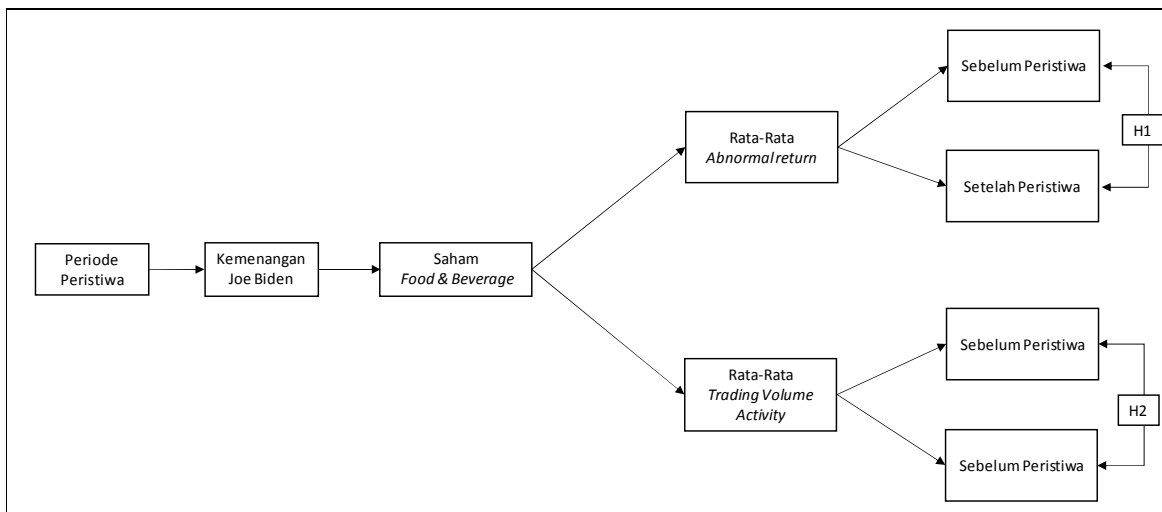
Periode Peristiwa

Kemenangan Joe Biden

Saham *Food & Beverage*

Rata-Rata *Abnormal return*

Sebelum Peristiwa

Setelah Peristiwa

H1

Rata-Rata *Trading Volume Activity*

Sebelum Peristiwa

Sebelum Peristiwa

H2